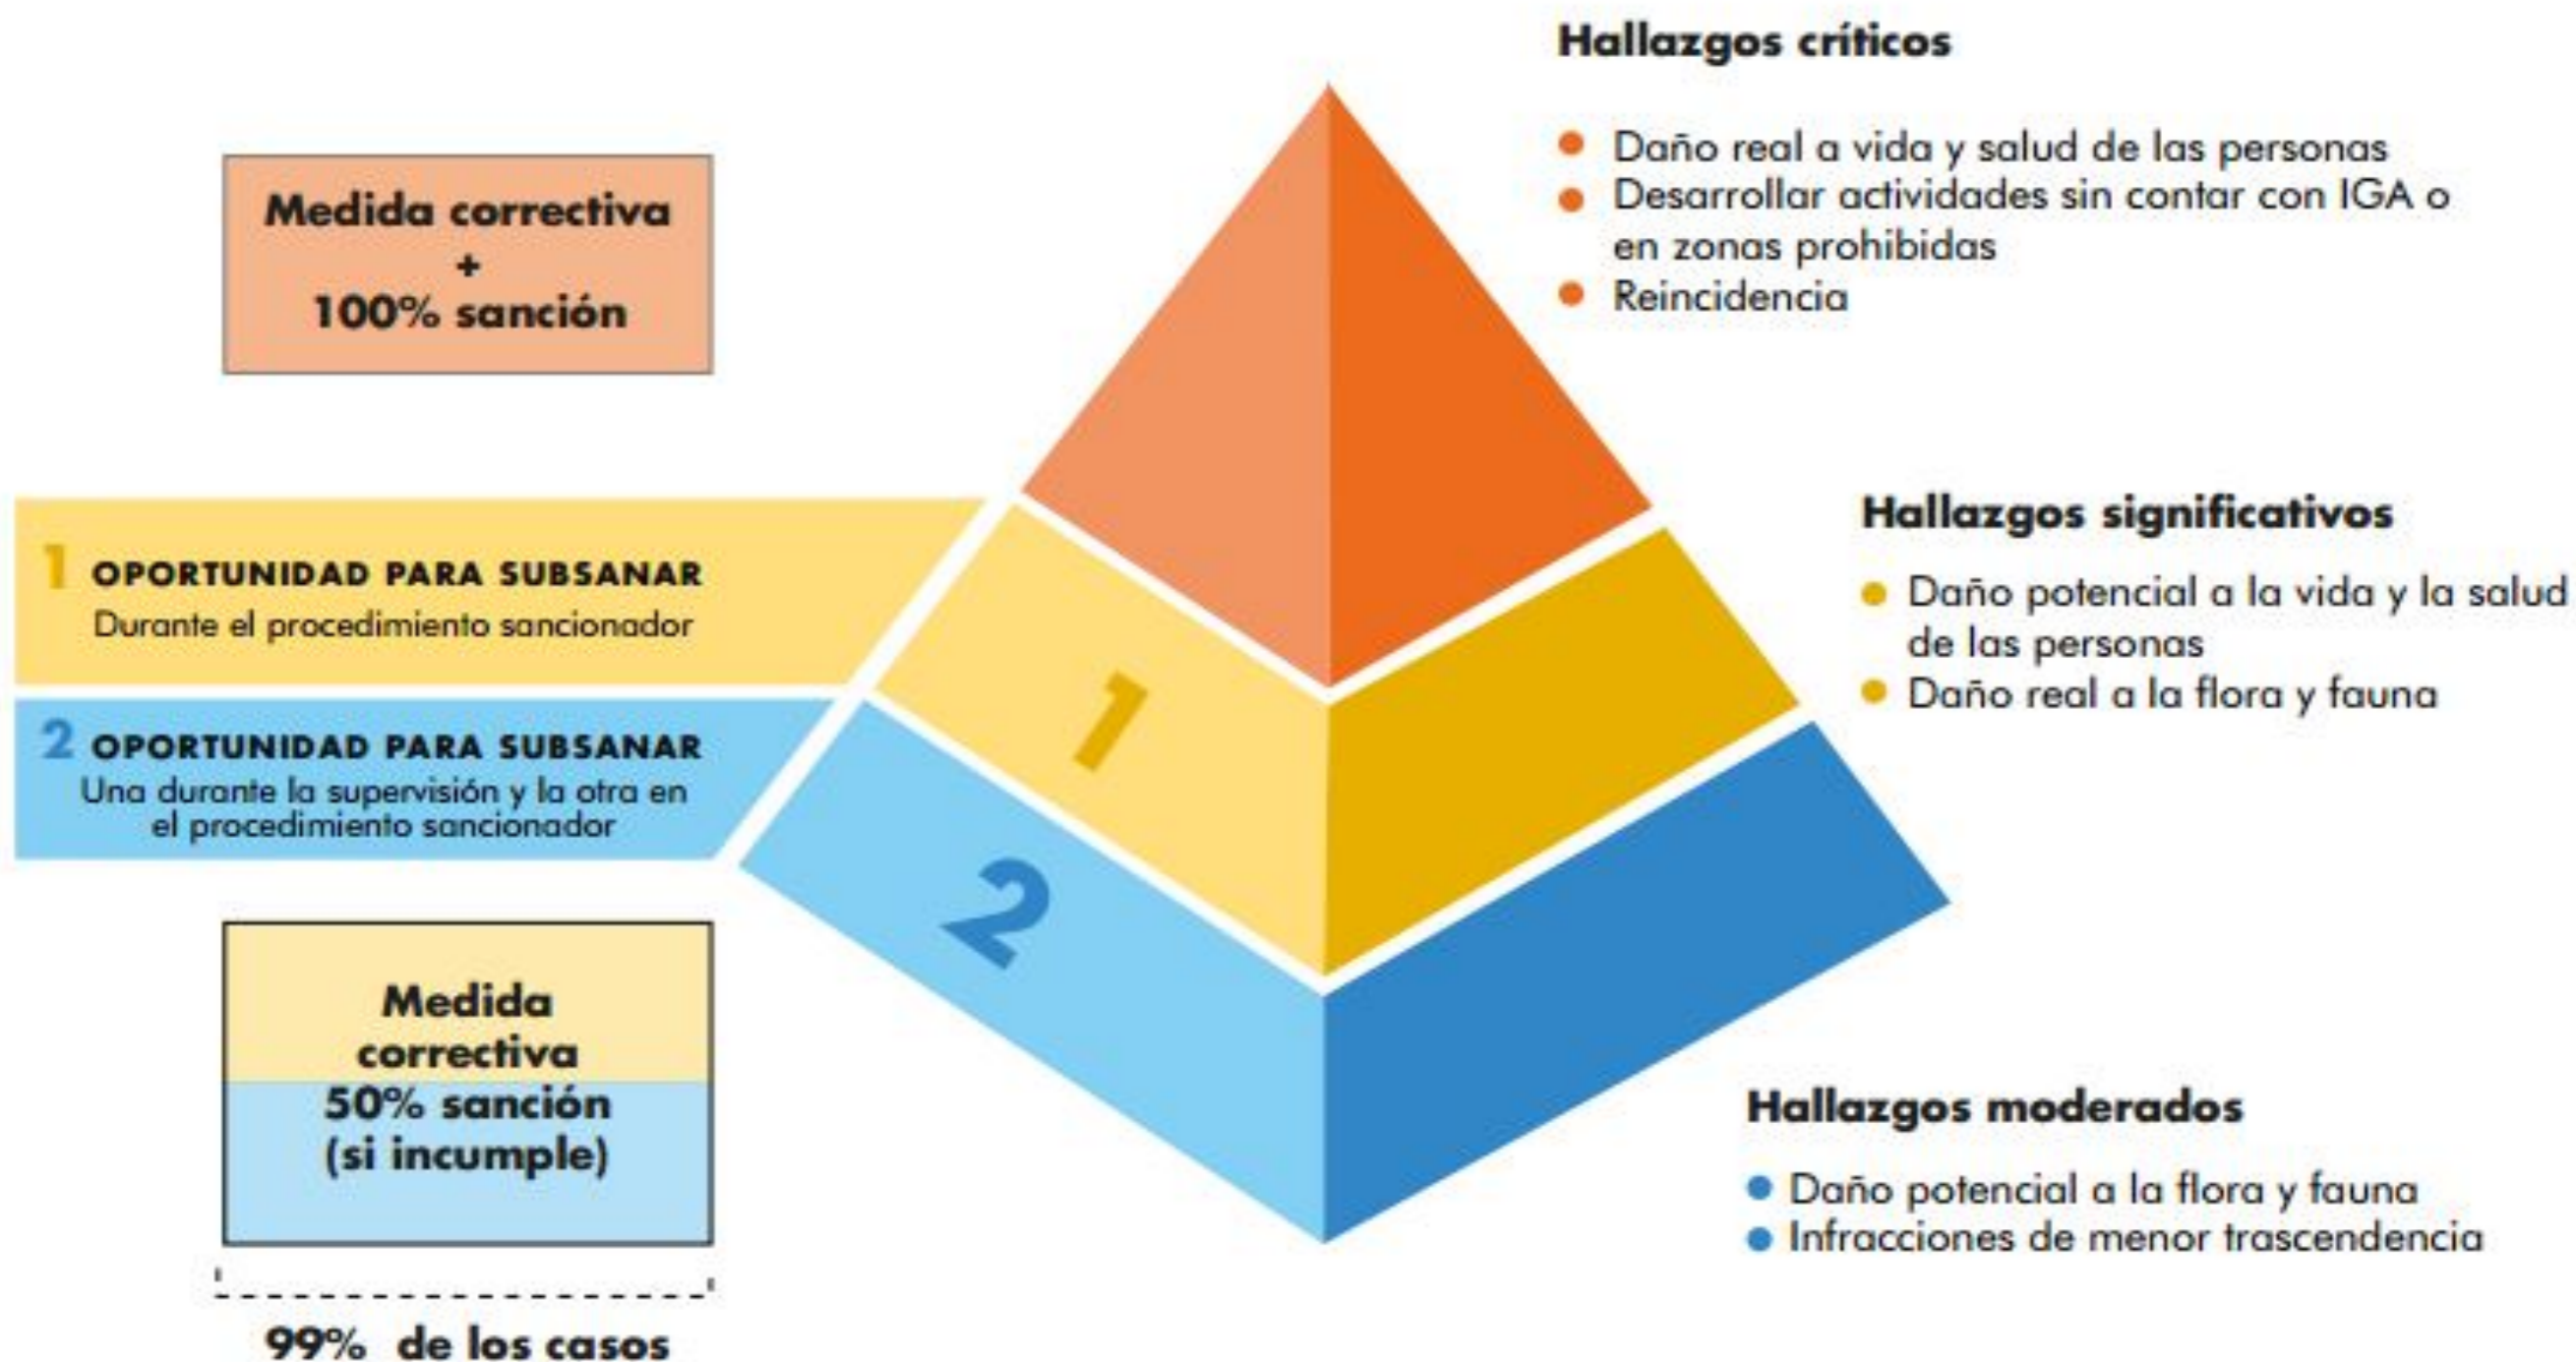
Hallazgos críticos

- Daño real a vida y salud de las personas
- Desarrollar actividades sin contar con IGA o en zonas prohibidas
- Reincidencia

Medida correctiva
+
100% sanción

Hallazgos significativos

- Daño potencial a la vida y la salud de las personas
- Daño real a la flora y fauna

1 OPORTUNIDAD PARA SUBSANAR
Durante el procedimiento sancionador

2 OPORTUNIDAD PARA SUBSANAR
Una durante la supervisión y la otra en el procedimiento sancionador

1

2

Medida correctiva
50% sanción
(si incumple)

99% de los casos

Hallazgos moderados

- Daño potencial a la flora y fauna
- Infracciones de menor trascendencia